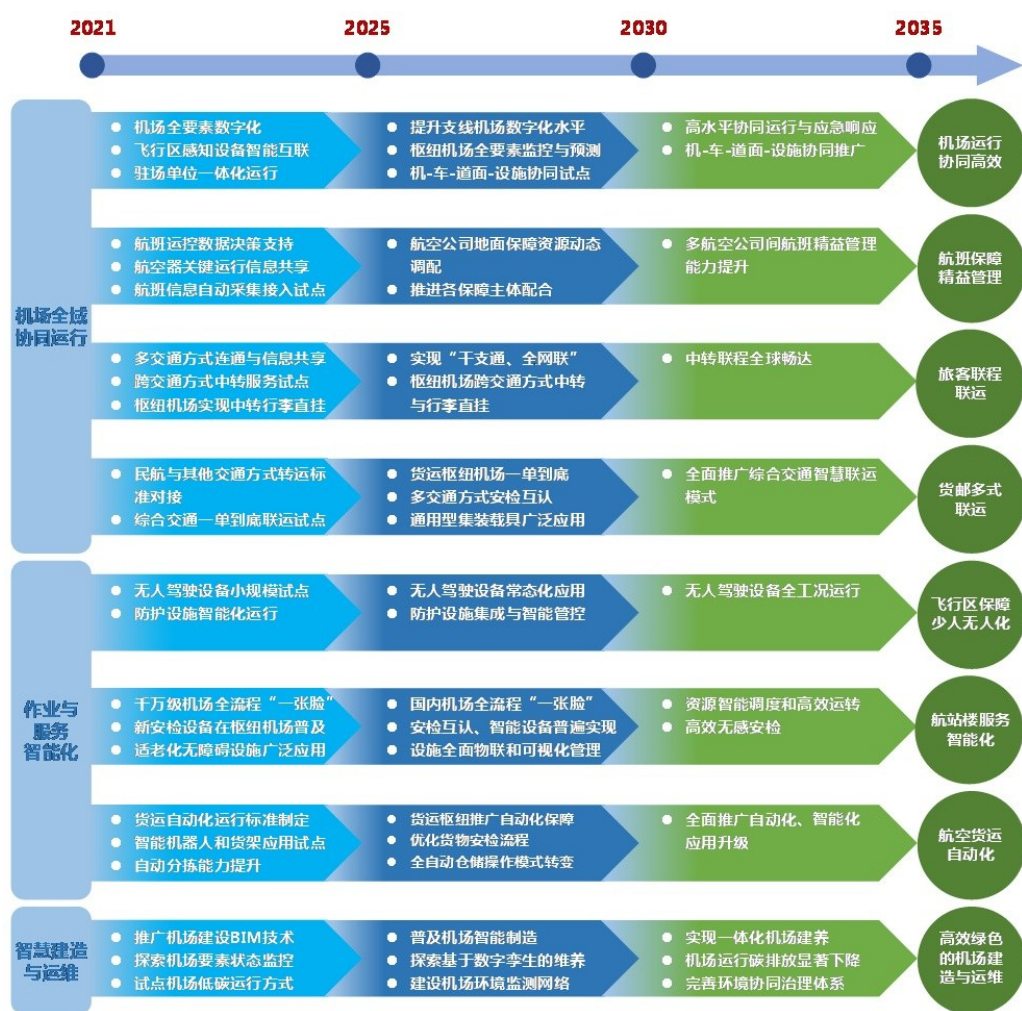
2021 2025 2030 2035

机场全域协同运行

• 机场全要素数字化
• 飞行区感知设备智能互联
• 驻场单位一体化运行

• 提升支线机场数字化水平
• 枢纽机场全要素监控与预测
• 机-车-道面-设施协同试点

• 高水平协同运行与应急响应
• 机-车-道面-设施协同推广

机场运行协同高效

• 航班运控数据决策支持
• 航空器关键运行信息共享
• 航班信息自动采集接入试点

• 航空公司地面保障资源动态调配
• 推进各保障主体配合

• 多航空公司间航班精益管理能力提升

航班保障精益管理

• 多交通方式连通与信息共享
• 跨交通方式中转服务试点
• 枢纽机场实现中转行李直挂

• 实现"干支通、全网联"
• 枢纽机场跨交通方式中转与行李直挂

• 中转联程全球畅达

旅客联程联运

• 民航与其他交通方式转运标准对接
• 综合交通一单到底联运试点

• 货运枢纽机场一单到底
• 多交通方式安检互认
• 通用型集装载具广泛应用

• 全面推广综合交通智慧联运模式

货邮多式联运

作业与服务智能化

• 无人驾驶设备小规模试点
• 防护设施智能化运行

• 无人驾驶设备常态化应用
• 防护设施集成与智能管控

• 无人驾驶设备全工况运行

飞行区保障少人无人化

• 千万级机场全流程"一张脸"
• 新安检设备在枢纽机场普及
• 适老化无障碍设施广泛应用

• 国内机场全流程"一张脸"
• 安检互认、智能设备普遍实现
• 设施全面物联和可视化管理

• 资源智能调度和高效运转
• 高效无感安检

航站楼服务智能化

• 货运自动化运行标准制定
• 智能机器人和货架应用试点
• 自动分拣能力提升

• 货运枢纽推广自动化保障
• 优化货物安检流程
• 全自动仓储操作模式转变

• 全面推广自动化、智能化应用升级

航空货运自动化

智慧建造与运维

• 推广机场建设BIM技术
• 探索机场要素状态监控
• 试点机场低碳运行方式

• 普及机场智能制造
• 探索基于数字孪生的维养
• 建设机场环境监测网络

• 实现一体化机场建养
• 机场运行碳排放显著下降
• 完善环境协同治理体系

高效绿色的机场建造与运维